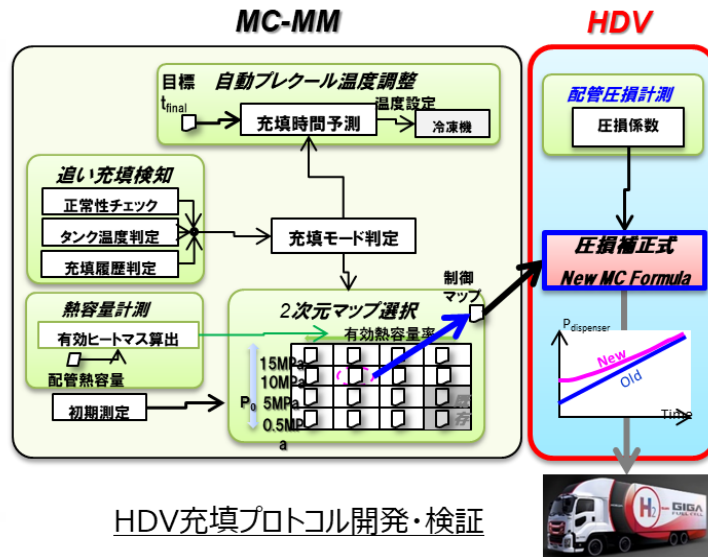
MC-MM

HDV

目標

自動プレクール温度調整

$t_{final}$

温度設定

充填時間予測

冷凍機

追い充填検知

正常性チェック

タンク温度判定

充填履歴判定

充填モード判定

熱容量計測

有効ヒートマス算出

配管熱容量

初期測定

2次元マップ選択

有効熱容量率

制御マップ

15MPa

10MPa

5MPa

0.5MPa

$P_0$

配管圧損計測

圧損係数

圧損補正式

New MC Formula

$P_{dispenser}$

New

Old

Time

GIGA

HDV充填プロトコル開発・検証